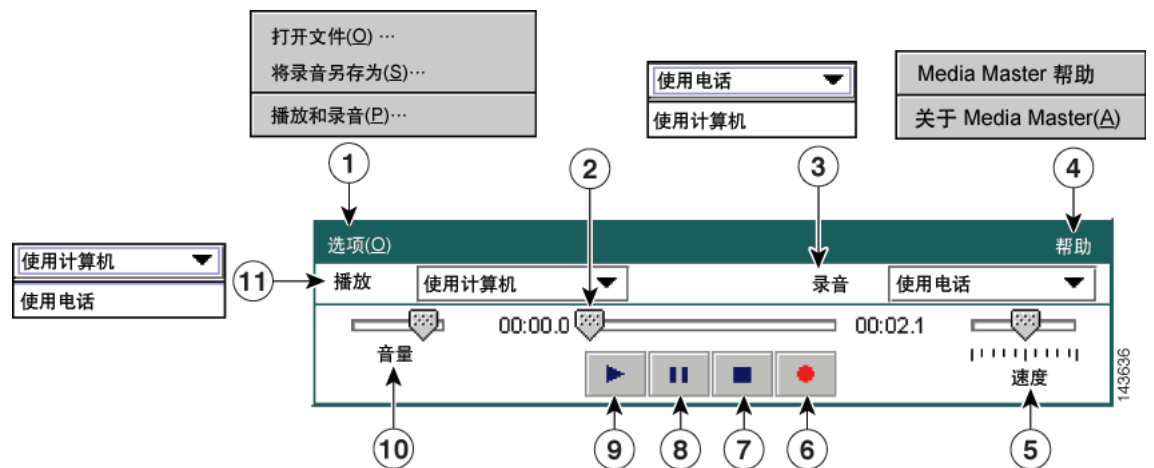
打开文件(O) ···
将录音另存为(S)···
播放和录音(P)···

使用电话
使用计算机

Media Master 帮助
关于 Media Master(A)

1
2
3
4

选项(O)
帮助

使用计算机
使用电话

11
播放
使用计算机
录音
使用电话

00:00.0
00:02.1

音量
速度

143636

10
9
8
7
6
5